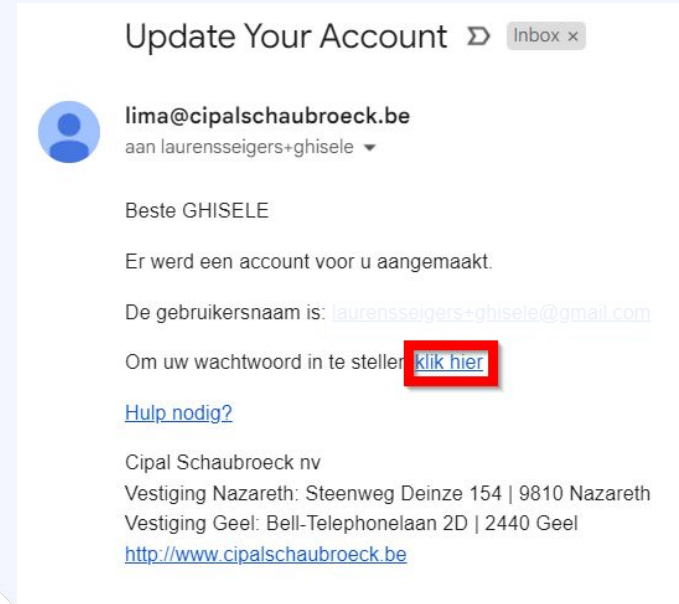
Update Your Account

Inbox ×

lima@cipalschaubroeck.be
aan laurensseigers+ghisele

Beste GHISELE

Er werd een account voor u aangemaakt.

De gebruikersnaam is: laurensseigers+ghisele@gmail.com

Om uw wachtwoord in te stellen klik hier

Hulp nodig?

Cipal Schaubroeck nv
Vestiging Nazareth: Steenweg Deinze 154 | 9810 Nazareth
Vestiging Geel: Bell-Telephonelaan 2D | 2440 Geel
http://www.cipalschaubroeck.be